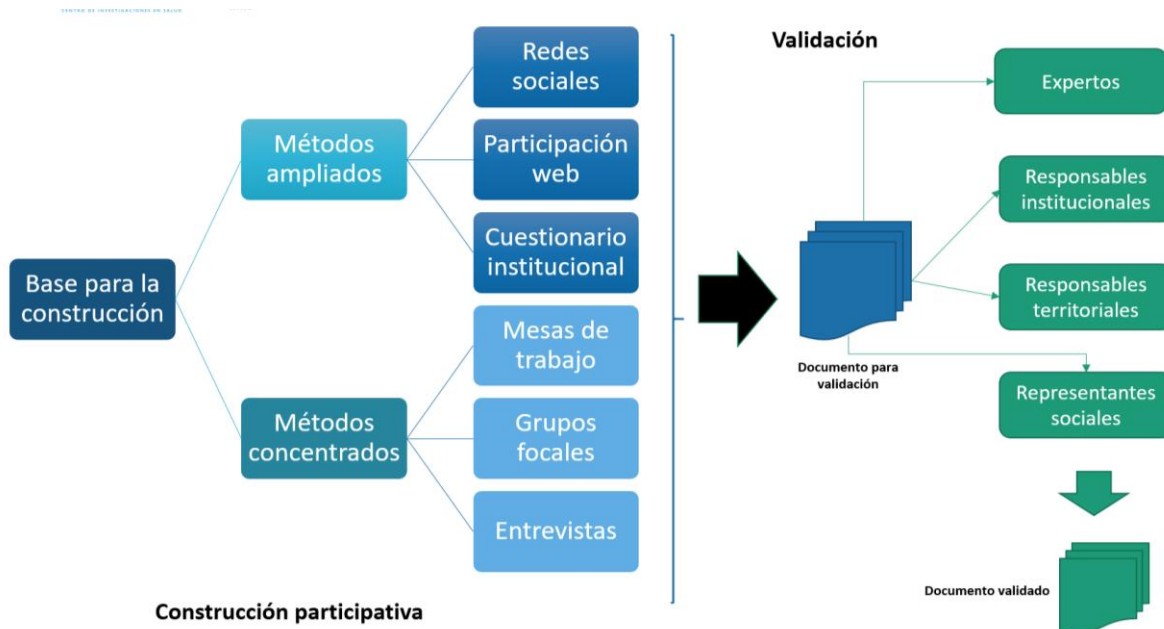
CENTRO DE INVESTIGACIONES EN SALUD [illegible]

Base para la construcción

Métodos ampliados

Redes sociales

Participación web

Cuestionario institucional

Métodos concentrados

Mesas de trabajo

Grupos focales

Entrevistas

Construcción participativa

Validación

Documento para validación

Expertos

Responsables institucionales

Responsables territoriales

Representantes sociales

Documento validado